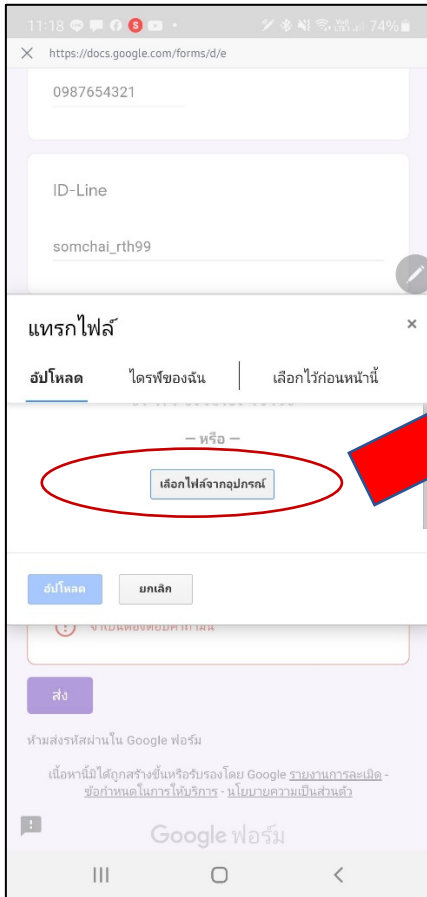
11:18 74%

https://docs.google.com/forms/d/e

0987654321

ID-Line

somchai_rth99

แทรกไฟล์

×

อัปโหลด | ไดรฟ์ของฉัน | เลือกไว้ก่อนหน้านี้

— หรือ —

เลือกไฟล์จากอุปกรณ์

อัปโหลด

ยกเลิก

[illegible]

ส่ง

ห้ามส่งรหัสผ่านใน Google ฟอร์ม

เนื้อหานี้ไม่ได้ถูกสร้างขึ้นหรือรับรองโดย Google รายงานการละเมิด - ข้อกำหนดในการให้บริการ - นโยบายความเป็นส่วนตัว

Google ฟอร์ม